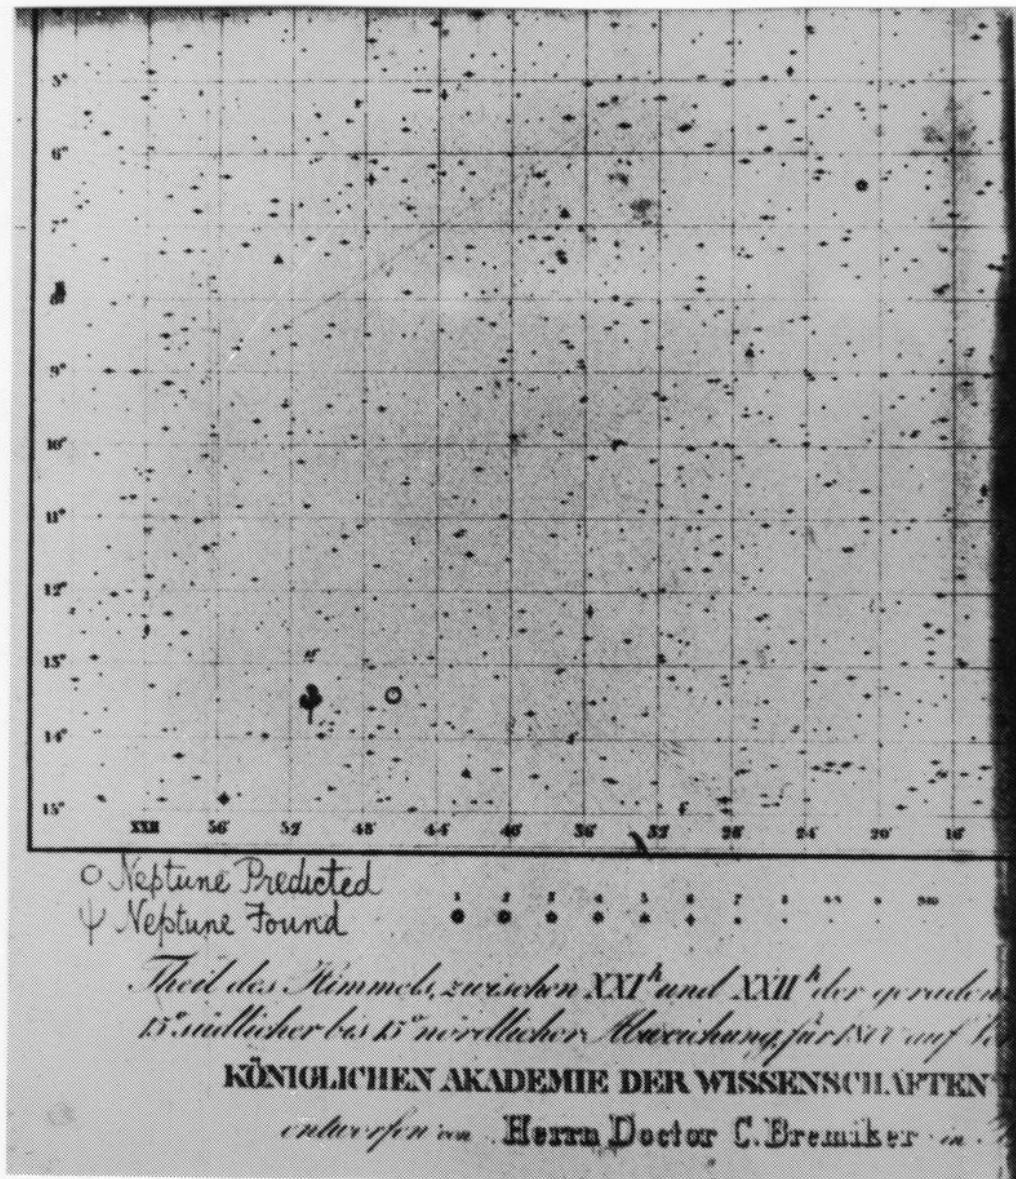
5°
6°
7°
8°
9°
10°
11°
12°
13°
14°
15°

XXII 56' 52' 48' 44' 40' 36' 32' 28' 24' 20' 16'

○ Neptune Predicted
ψ Neptune Found

1 2 3 4 5 6 7 8 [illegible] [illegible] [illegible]

Theil des Himmels, zwischen XXI$^h$ und XXII$^h$ der geraden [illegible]
15° südlicher bis 15° nördlicher Abweichung für 1800 auf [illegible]
KÖNIGLICHEN AKADEMIE DER WISSENSCHAFTEN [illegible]
entworfen von Herrn Doctor C. Bremiker in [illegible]